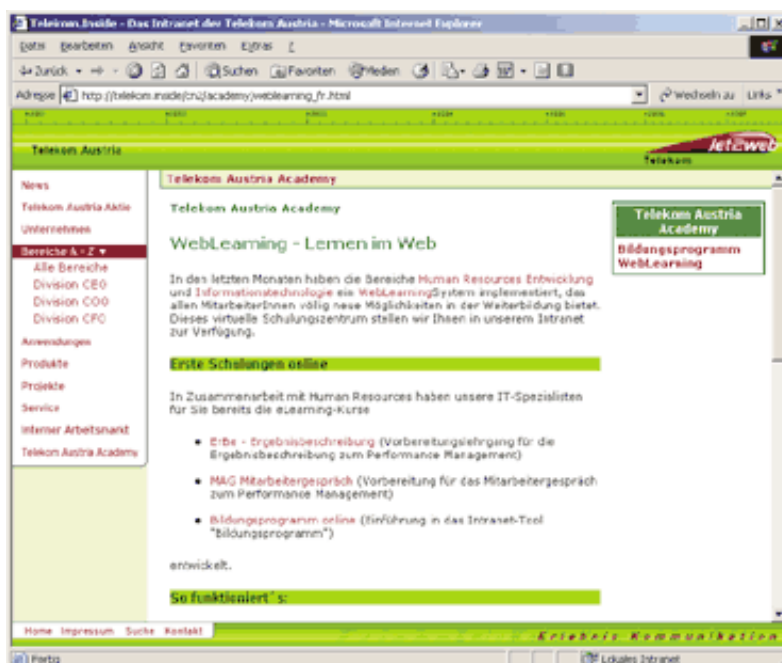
Telekom.Inside - Das Intranet der Telekom Austria - Microsoft Internet Explorer

Datei Bearbeiten Ansicht Favoriten Extras ?

Zurück Suchen Favoriten Medien

Adresse http://telekom.inside/cn/academy/weblearning_fr.html Wechseln zu Links

Telekom Austria

Telekom

News
Telekom Austria Aktie
Unternehmen
Bereiche A - Z
Alle Bereiche
Division CEO
Division COO
Division CFO
Anwendungen
Produkte
Projekte
Service
Interner Arbeitsmarkt
Telekom Austria Academy

Telekom Austria Academy

Telekom Austria Academy

WebLearning - Lernen im Web

In den letzten Monaten haben die Bereiche Human Resources Entwicklung und Informationstechnologie ein WebLearningSystem implementiert, das allen MitarbeiterInnen völlig neue Möglichkeiten in der Weiterbildung bietet. Dieses virtuelle Schulungszentrum stellen wir Ihnen in unserem Intranet zur Verfügung.

Erste Schulungen online

In Zusammenarbeit mit Human Resources haben unsere IT-Spezialisten für Sie bereits die eLearning-Kurse

- Erbe - Ergebnisbeschreibung (Vorbereitungslehrgang für die Ergebnisbeschreibung zum Performance Management)
- MAG Mitarbeitergespräch (Vorbereitung für das Mitarbeitergespräch zum Performance Management)
- Bildungsprogramm online (Einführung in das Intranet-Tool "Bildungsprogramm")

entwickelt.

So funktioniert´s:

Telekom Austria Academy
Bildungsprogramm
WebLearning

Home Impressum Suche Kontakt

Erlebnis Kommunikation

Fertig

Lokales Intranet